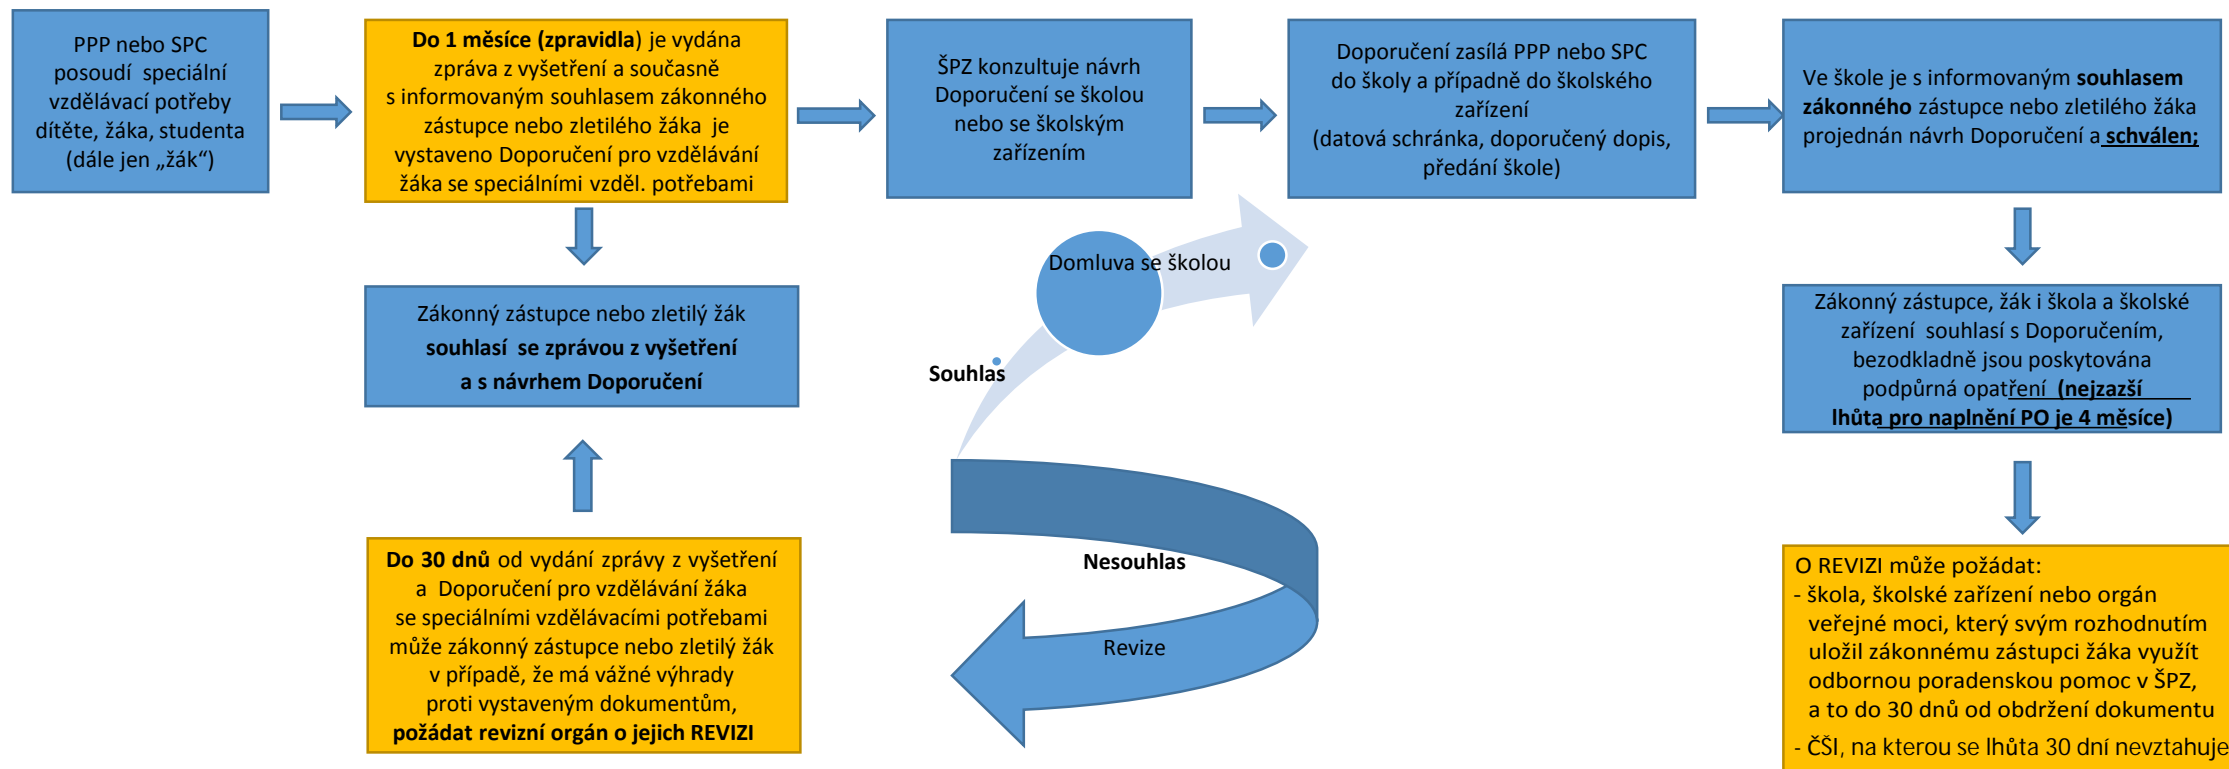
PPP nebo SPC posoudí speciální vzdělávací potřeby dítěte, žáka, studenta (dále jen „žák“)

**Do 1 měsíce (zpravidla)** je vydána zpráva z vyšetření a současně s informovaným souhlasem zákonného zástupce nebo zletilého žáka je vystaveno Doporučení pro vzdělávání žáka se speciálními vzděl. potřebami

ŠPZ konzultuje návrh Doporučení se školou nebo se školským zařízením

Doporučení zasílá PPP nebo SPC do školy a případně do školského zařízení (datová schránka, doporučený dopis, předání škole)

Ve škole je s informovaným **souhlasem zákonného** zástupce nebo zletilého žáka projednán návrh Doporučení a **schválen;**

Zákonný zástupce nebo zletilý žák **souhlasí se zprávou z vyšetření a s návrhem Doporučení**

Domluva se školou

Souhlas

Nesouhlas

Revize

Zákonný zástupce, žák i škola a školské zařízení souhlasí s Doporučením, bezodkladně jsou poskytována podpůrná opatření **(nejzazší lhůta pro naplnění PO je 4 měsíce)**

**Do 30 dnů** od vydání zprávy z vyšetření a Doporučení pro vzdělávání žáka se speciálními vzdělávacími potřebami může zákonný zástupce nebo zletilý žák v případě, že má vážné výhrady proti vystaveným dokumentům, **požádat revizní orgán o jejich REVIZI**

O REVIZI může požádat:
- škola, školské zařízení nebo orgán veřejné moci, který svým rozhodnutím uložil zákonnému zástupci žáka využít odbornou poradenskou pomoc v ŠPZ, a to do 30 dnů od obdržení dokumentu
- ČŠI, na kterou se lhůta 30 dní nevztahuje